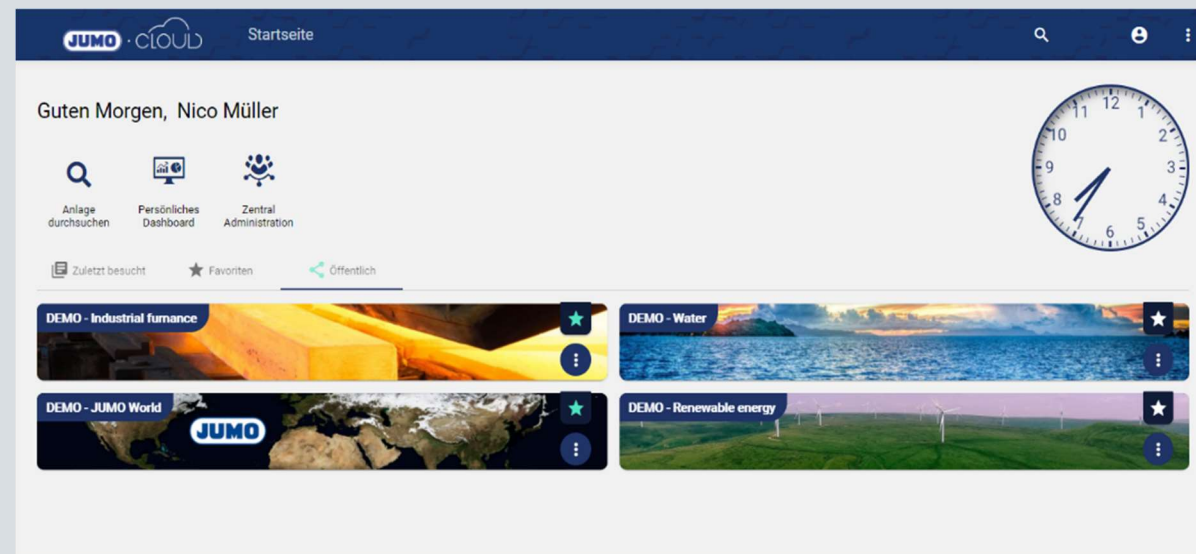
JUMO · CLOUD Startseite

Guten Morgen, Nico Müller

Anlage durchsuchen

Persönliches Dashboard

Zentral Administration

12 1 2 3 4 5 6 7 8 9 10 11

Zuletzt besucht

Favoriten

Öffentlich

DEMO - Industrial furnance

DEMO - Water

DEMO - JUMO World

JUMO

DEMO - Renewable energy